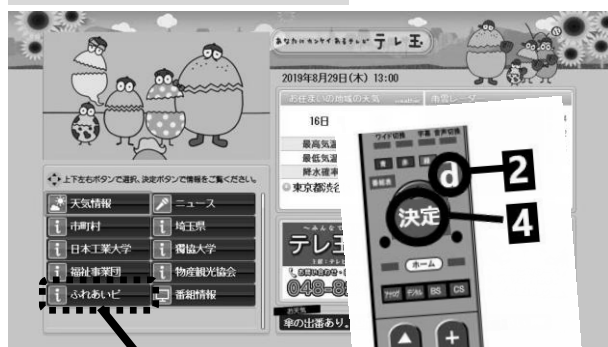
あなたのおとなりテレビ テレ玉

2019年8月29日(木) 13:00

お住まいの地域の天気

雨雲レーダー

16日

最高気温

最低気温

降水確率

東京都渋谷

上下左右ボタンで選択、決定ボタンで情報をご覧ください。

天気情報

ニュース

市町村

埼玉県

日本工業大学

獨協大学

福祉事業団

物産観光協会

ふれあいピ

番組情報

テレ玉

048-8

本日の出番あり。

ワイド切換

字幕

音声切換

d

2

決定

4

ホーム

BS

CS